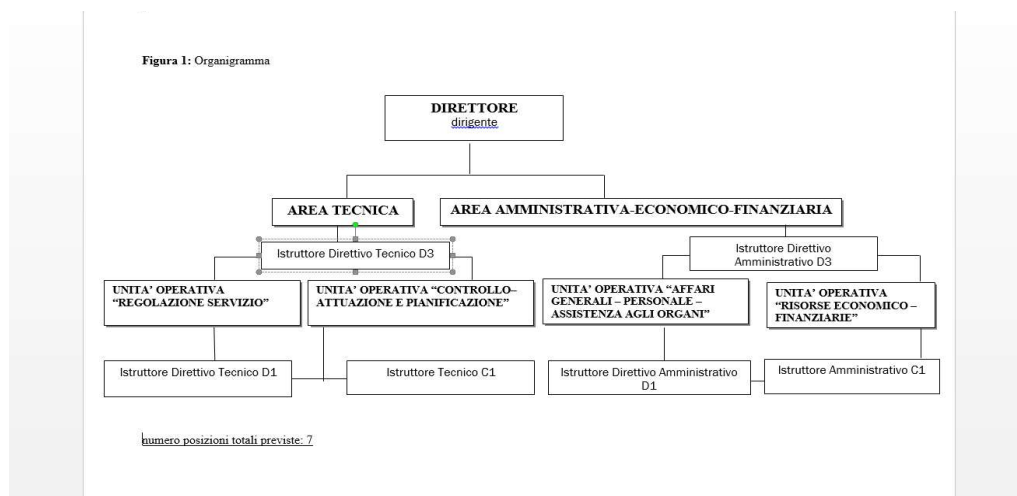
Figura 1: Organigramma

DIRETTORE
dirigente

AREA TECNICA

AREA AMMINISTRATIVA-ECONOMICO-FINANZIARIA

Istruttore Direttivo Tecnico D3

UNITA' OPERATIVA "REGOLAZIONE SERVIZIO"

UNITA' OPERATIVA "CONTROLLO–ATTUAZIONE E PIANIFICAZIONE"

Istruttore Direttivo Tecnico D1

Istruttore Tecnico C1

Istruttore Direttivo Amministrativo D3

UNITA' OPERATIVA "AFFARI GENERALI – PERSONALE – ASSISTENZA AGLI ORGANI"

UNITA' OPERATIVA "RISORSE ECONOMICO – FINANZIARIE"

Istruttore Direttivo Amministrativo D1

Istruttore Amministrativo C1

numero posizioni totali previste: 7